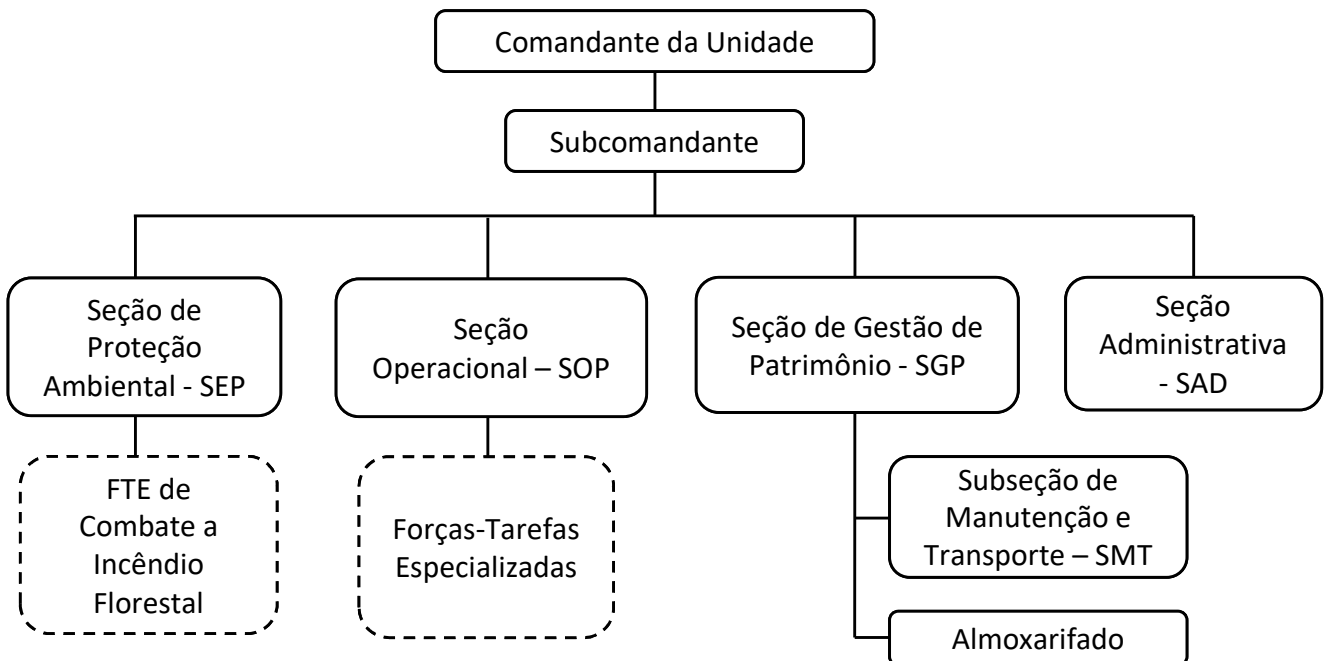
Comandante da Unidade

Subcomandante

Seção de Proteção Ambiental - SEP

Seção Operacional – SOP

Seção de Gestão de Patrimônio - SGP

Seção Administrativa - SAD

FTE de Combate a Incêndio Florestal

Forças-Tarefas Especializadas

Subseção de Manutenção e Transporte – SMT

Almoxarifado